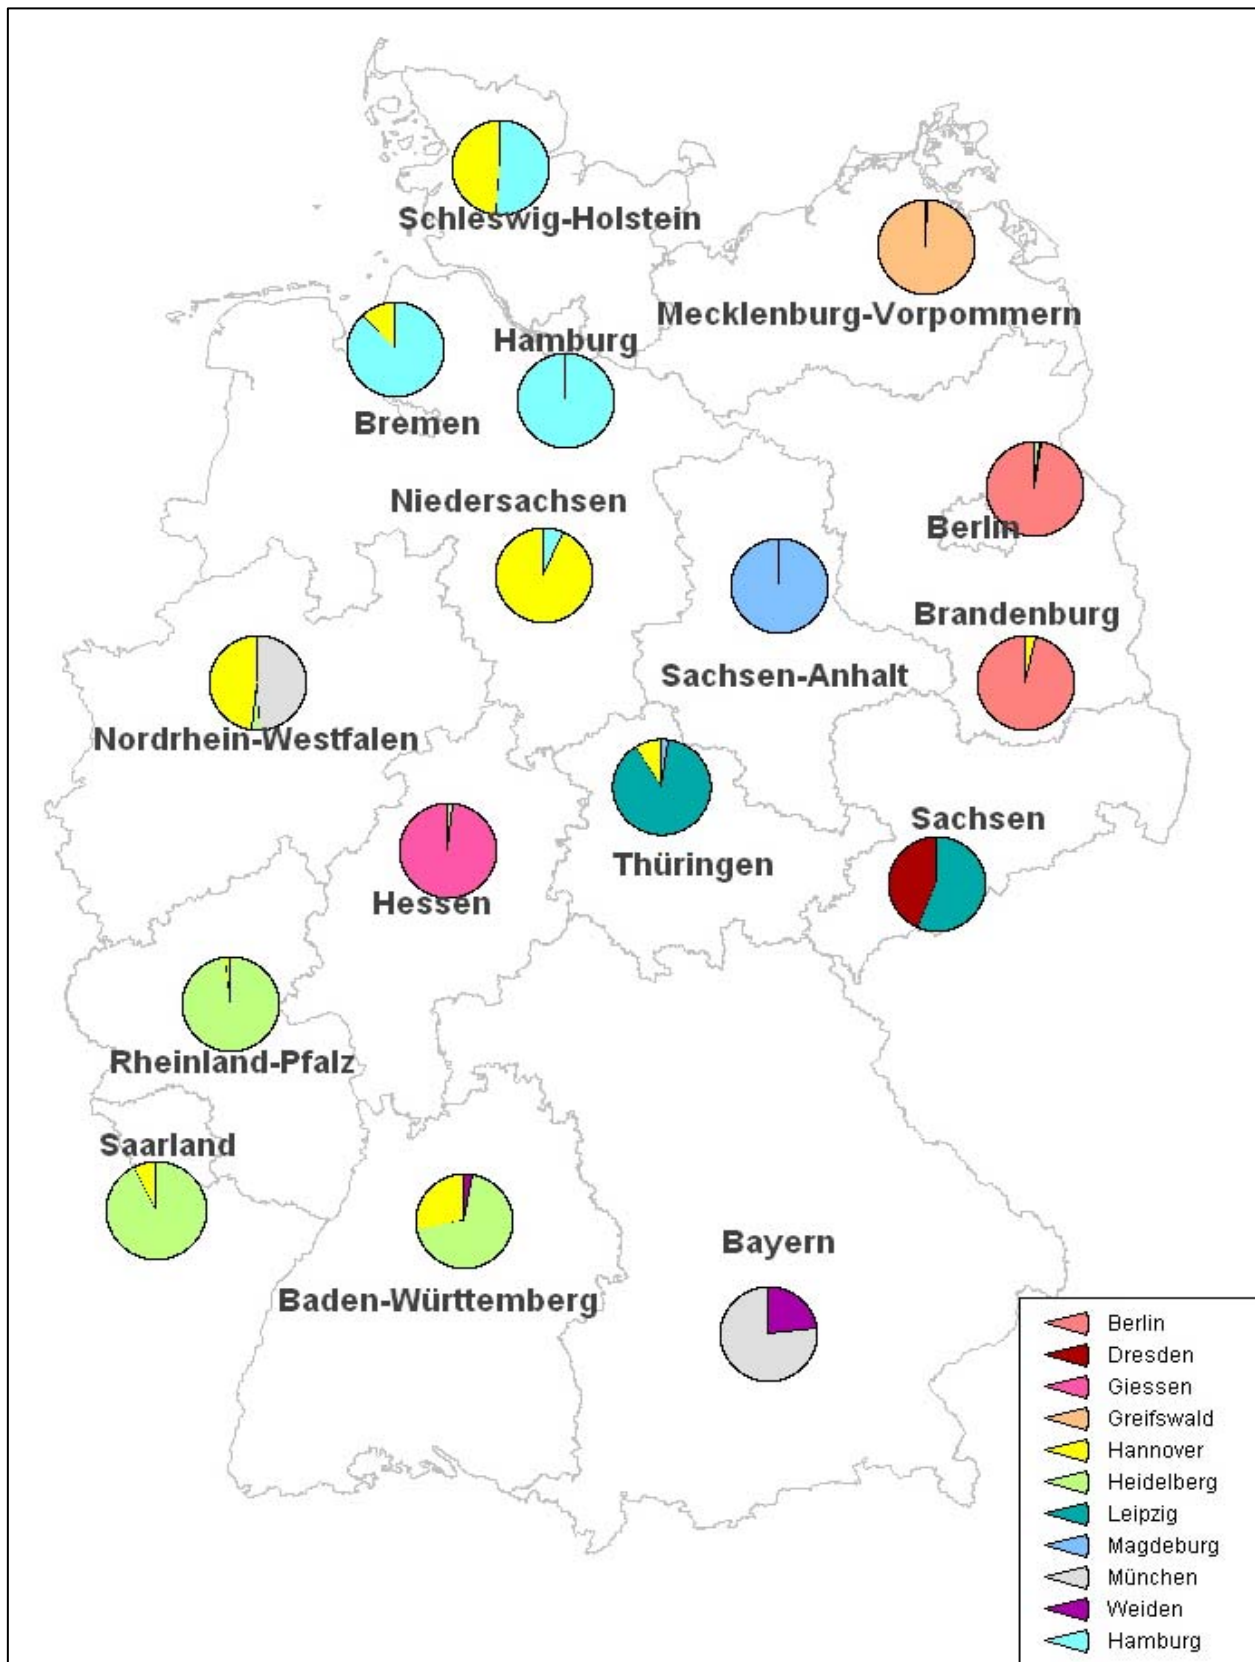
Schleswig-Holstein

Mecklenburg-Vorpommern

Hamburg

Bremen

Niedersachsen

Berlin

Brandenburg

Sachsen-Anhalt

Nordrhein-Westfalen

Thüringen

Sachsen

Hessen

Rheinland-Pfalz

Saarland

Baden-Württemberg

Bayern

Berlin
Dresden
Giessen
Greifswald
Hannover
Heidelberg
Leipzig
Magdeburg
München
Weiden
Hamburg